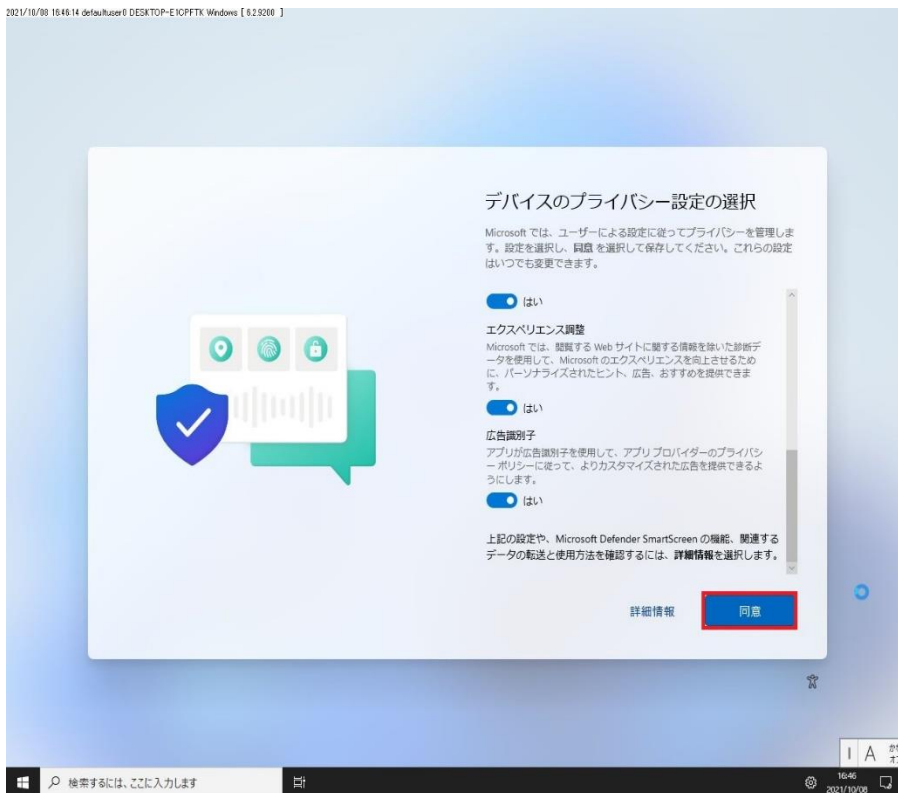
2021/10/08 16:46:14 defaultuser0 DESKTOP-E1CPFTK Windows [ 6.2.9200 ]

デバイスのプライバシー設定の選択

Microsoft では、ユーザーによる設定に従ってプライバシーを管理します。設定を選択し、同意 を選択して保存してください。これらの設定はいつでも変更できます。

はい

エクスペリエンス調整

Microsoft では、閲覧する Web サイトに関する情報を除いた診断データを使用して、Microsoft のエクスペリエンスを向上させるために、パーソナライズされたヒント、広告、おすすめを提供できます。

はい

広告識別子

アプリが広告識別子を使用して、アプリ プロバイダーのプライバシー ポリシーに従って、よりカスタマイズされた広告を提供できるようにします。

はい

上記の設定や、Microsoft Defender SmartScreen の機能、関連するデータの転送と使用方法を確認するには、詳細情報を選択します。

詳細情報

同意

A

検索するには、ここに入力します

16:46
2021/10/08